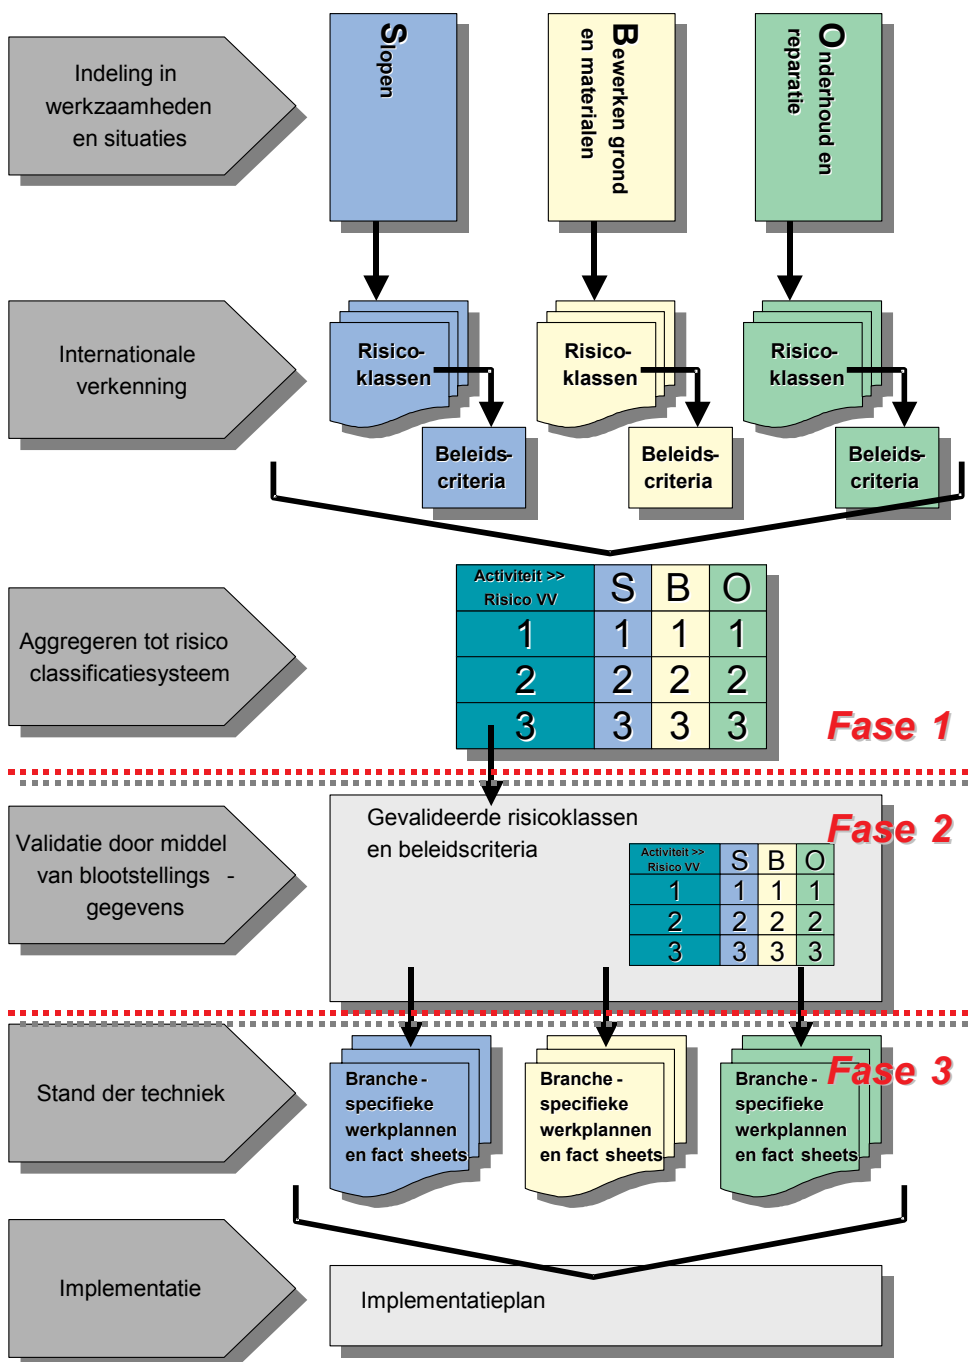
Indeling in werkzaamheden en situaties

Slopen

Bewerken grond en materialen

Onderhoud en reparatie

Internationale verkenning

Risicoklassen

Beleidscriteria

Risicoklassen

Beleidscriteria

Risicoklassen

Beleidscriteria

Aggregeren tot risico classificatiesysteem

| Activiteit >> Risico VV | S | B | O |
|---|---|---|---|
| 1 | 1 | 1 | 1 |
| 2 | 2 | 2 | 2 |
| 3 | 3 | 3 | 3 |

Fase 1

Validatie door middel van blootstellings - gegevens

Gevalideerde risicoklassen en beleidscriteria

Fase 2

| Activiteit >> Risico VV | S | B | O |
|---|---|---|---|
| 1 | 1 | 1 | 1 |
| 2 | 2 | 2 | 2 |
| 3 | 3 | 3 | 3 |

Stand der techniek

Branche - specifieke werkplannen en fact sheets

Branche - specifieke werkplannen en fact sheets

Branche - specifieke werkplannen en fact sheets

Fase 3

Implementatie

Implementatieplan